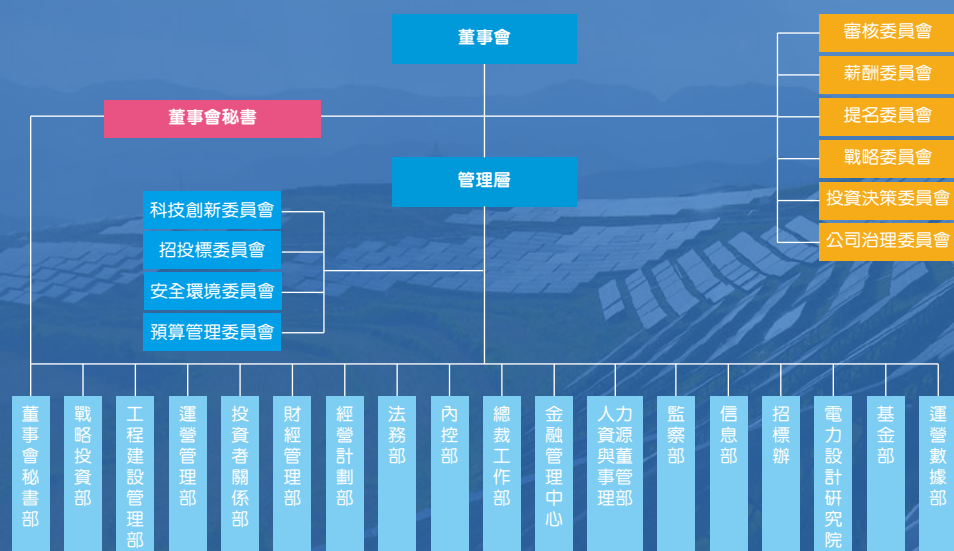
董事會

審核委員會
薪酬委員會
提名委員會
戰略委員會
投資決策委員會
公司治理委員會

董事會秘書

管理層

科技創新委員會
招投標委員會
安全環境委員會
預算管理委員會

董事會秘書部
戰略投資部
工程建設管理部
運營管理部
投資者關係部
財經管理部
經營計劃部
法務部
內控部
總裁工作部
金融管理中心
人力資源與董事管理部
監察部
信息部
招標辦
電力設計研究院
基金部
運營數據部